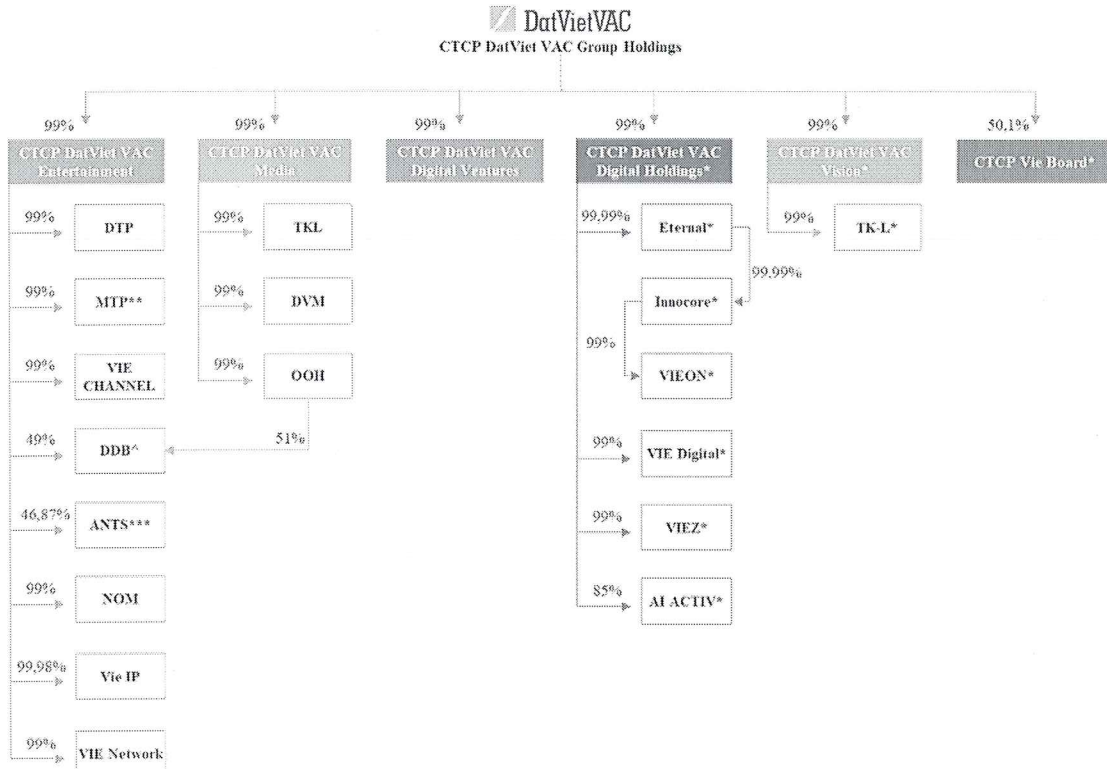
DatVietVAC
CTCP DatViet VAC Group Holdings

99%
CTCP DatViet VAC Entertainment

99% DTP
99% MTP**
99% VIE CHANNEL
49% DDB^
46,87% ANTS***
99% NOM
99,98% Vie IP
99% VIE Network

99%
CTCP DatViet VAC Media

99% TKL
99% DVM
99% OOH
51%

99%
CTCP DatViet VAC Digital Ventures

99%
CTCP DatViet VAC Digital Holdings*

99,99% Eternal*
99,99%
Innocore*
99%
VIEON*
99% VIE Digital*
99% VIEZ*
85% AI ACTIV*

99%
CTCP DatViet VAC Vision*

99% TK-L*

50,1%
CTCP Vie Board*